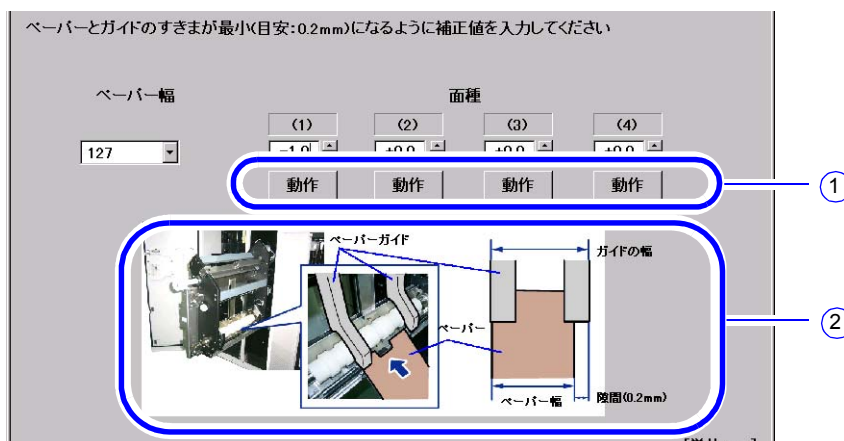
ペーパーとガイドのすきまが最小(目安:0.2mm)になるように補正値を入力してください

ペーパー幅

面種

(1)

(2)

(3)

(4)

127

-1.0

+0.0

+0.0

+0.0

動作

動作

動作

動作

1

ペーパーガイド

ガイドの幅

ペーパー

ペーパー幅

隙間(0.2mm)

2

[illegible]